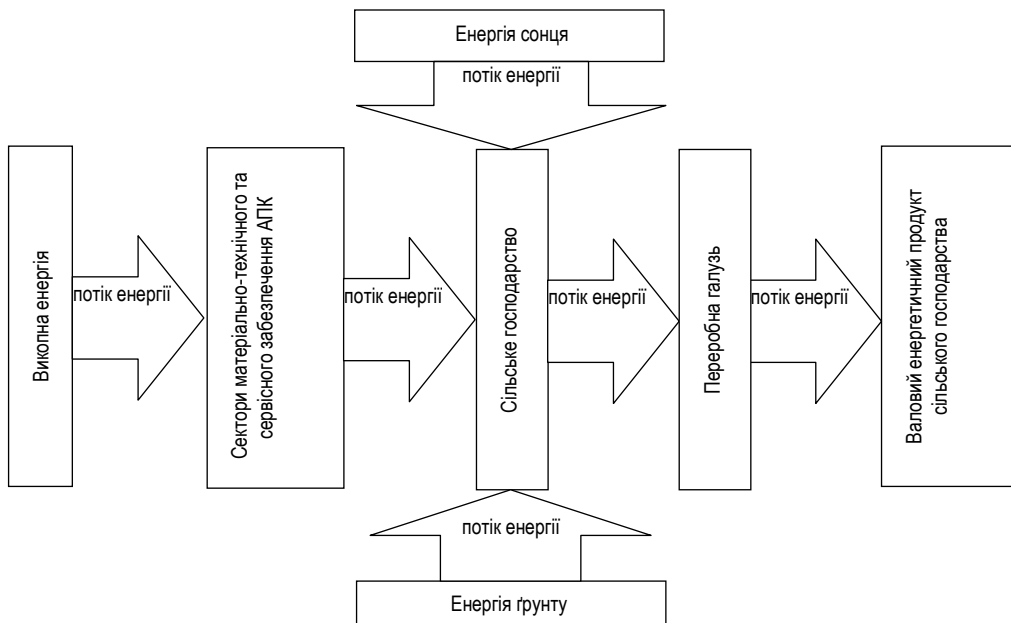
Енергія сонця

потік енергії

Викопна енергія

потік енергії

Сектори матеріально-технічного та сервісного забезпечення АПК

потік енергії

Сільське господарство

потік енергії

Переробна галузь

потік енергії

Валовий енергетичний продукт сільського господарства

потік енергії

Енергія ґрунту